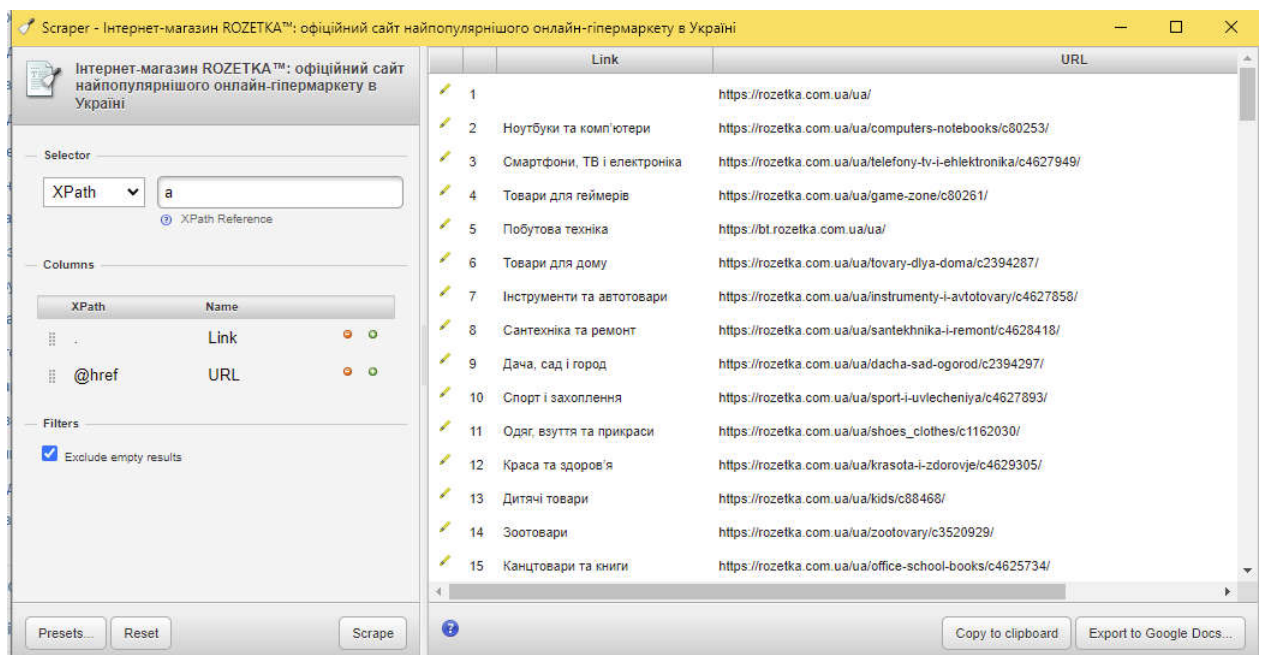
Scraper - Інтернет-магазин ROZETKA™: офіційний сайт найпопулярнішого онлайн-гіпермаркету в Україні

Інтернет-магазин ROZETKA™: офіційний сайт найпопулярнішого онлайн-гіпермаркету в Україні

Selector

XPath a

XPath Reference

Columns

| XPath | Name |
|---|---|
| . | Link |
| @href | URL |

Filters

Exclude empty results

Presets... Reset Scrape

| | Link | URL |
|---|---|---|
| 1 | | https://rozetka.com.ua/ua/ |
| 2 | Ноутбуки та комп'ютери | https://rozetka.com.ua/ua/computers-notebooks/c80253/ |
| 3 | Смартфони, ТВ і електроніка | https://rozetka.com.ua/ua/telefony-tv-i-ehlektronika/c4627949/ |
| 4 | Товари для геймерів | https://rozetka.com.ua/ua/game-zone/c80261/ |
| 5 | Побутова техніка | https://bt.rozetka.com.ua/ua/ |
| 6 | Товари для дому | https://rozetka.com.ua/ua/tovary-dlya-doma/c2394287/ |
| 7 | Інструменти та автотовари | https://rozetka.com.ua/ua/instrumenty-i-avtotovary/c4627858/ |
| 8 | Сантехніка та ремонт | https://rozetka.com.ua/ua/santekhnika-i-remont/c4628418/ |
| 9 | Дача, сад і город | https://rozetka.com.ua/ua/dacha-sad-ogorod/c2394297/ |
| 10 | Спорт і захоплення | https://rozetka.com.ua/ua/sport-i-uvlecheniya/c4627893/ |
| 11 | Одяг, взуття та прикраси | https://rozetka.com.ua/ua/shoes_clothes/c1162030/ |
| 12 | Краса та здоров'я | https://rozetka.com.ua/ua/krasota-i-zdorovje/c4629305/ |
| 13 | Дитячі товари | https://rozetka.com.ua/ua/kids/c88468/ |
| 14 | Зоотовари | https://rozetka.com.ua/ua/zootovary/c3520929/ |
| 15 | Канцтовари та книги | https://rozetka.com.ua/ua/office-school-books/c4625734/ |

Copy to clipboard Export to Google Docs...